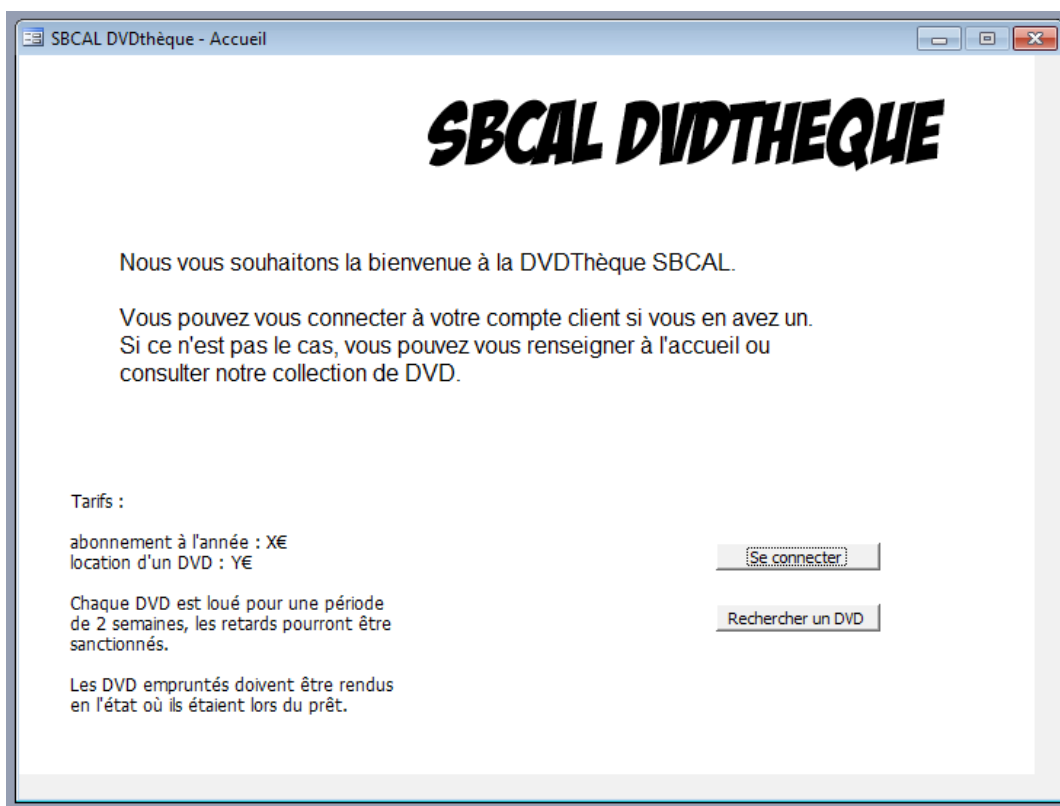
SBCAL DVDthèque - Accueil

SBCAL DVDTHEQUE

Nous vous souhaitons la bienvenue à la DVDThèque SBCAL.

Vous pouvez vous connecter à votre compte client si vous en avez un. Si ce n'est pas le cas, vous pouvez vous renseigner à l'accueil ou consulter notre collection de DVD.

Tarifs :

abonnement à l'année : X€
location d'un DVD : Y€

Chaque DVD est loué pour une période de 2 semaines, les retards pourront être sanctionnés.

Les DVD empruntés doivent être rendus en l'état où ils étaient lors du prêt.

Se connecter

Rechercher un DVD